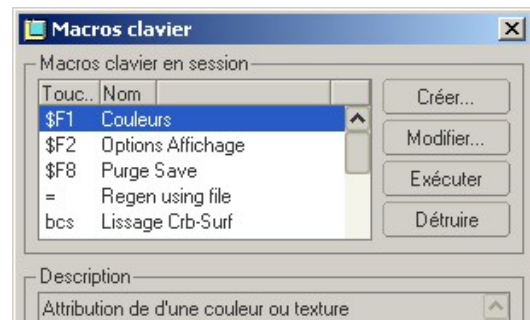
Macros clavier

Macros clavier en session

| Touc.. | Nom |
|---|---|
| \$F1 | Couleurs |
| \$F2 | Options Affichage |
| \$F8 | Purge Save |
| = | Regen using file |
| bcs | Lissage Crb-Surf |

Créer...

Modifier...

Exécuter

Détruire

Description

Attribution de d'une couleur ou texture